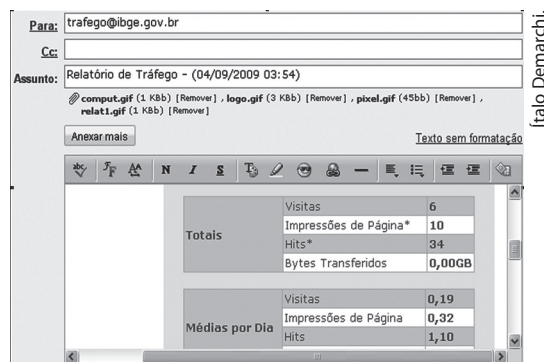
Para: trafego@ibge.gov.br

Cc:

Assunto: Relatório de Tráfego - (04/09/2009 03:54)

comput.gif (1 KBb) [Remover] , logo.gif (3 KBb) [Remover] , pixel.gif (45bb) [Remover] , relat1.gif (1 KBb) [Remover]

Anexar mais

Texto sem formatação

| Totais | Visitas | 6 |
|---|---|---|
| | Impressões de Página* | 10 |
| | Hits* | 34 |
| | Bytes Transferidos | 0,00GB |

| Médias por Dia | Visitas | 0,19 |
|---|---|---|
| | Impressões de Página | 0,32 |
| | Hits | 1,10 |

Ítalo Demarchi